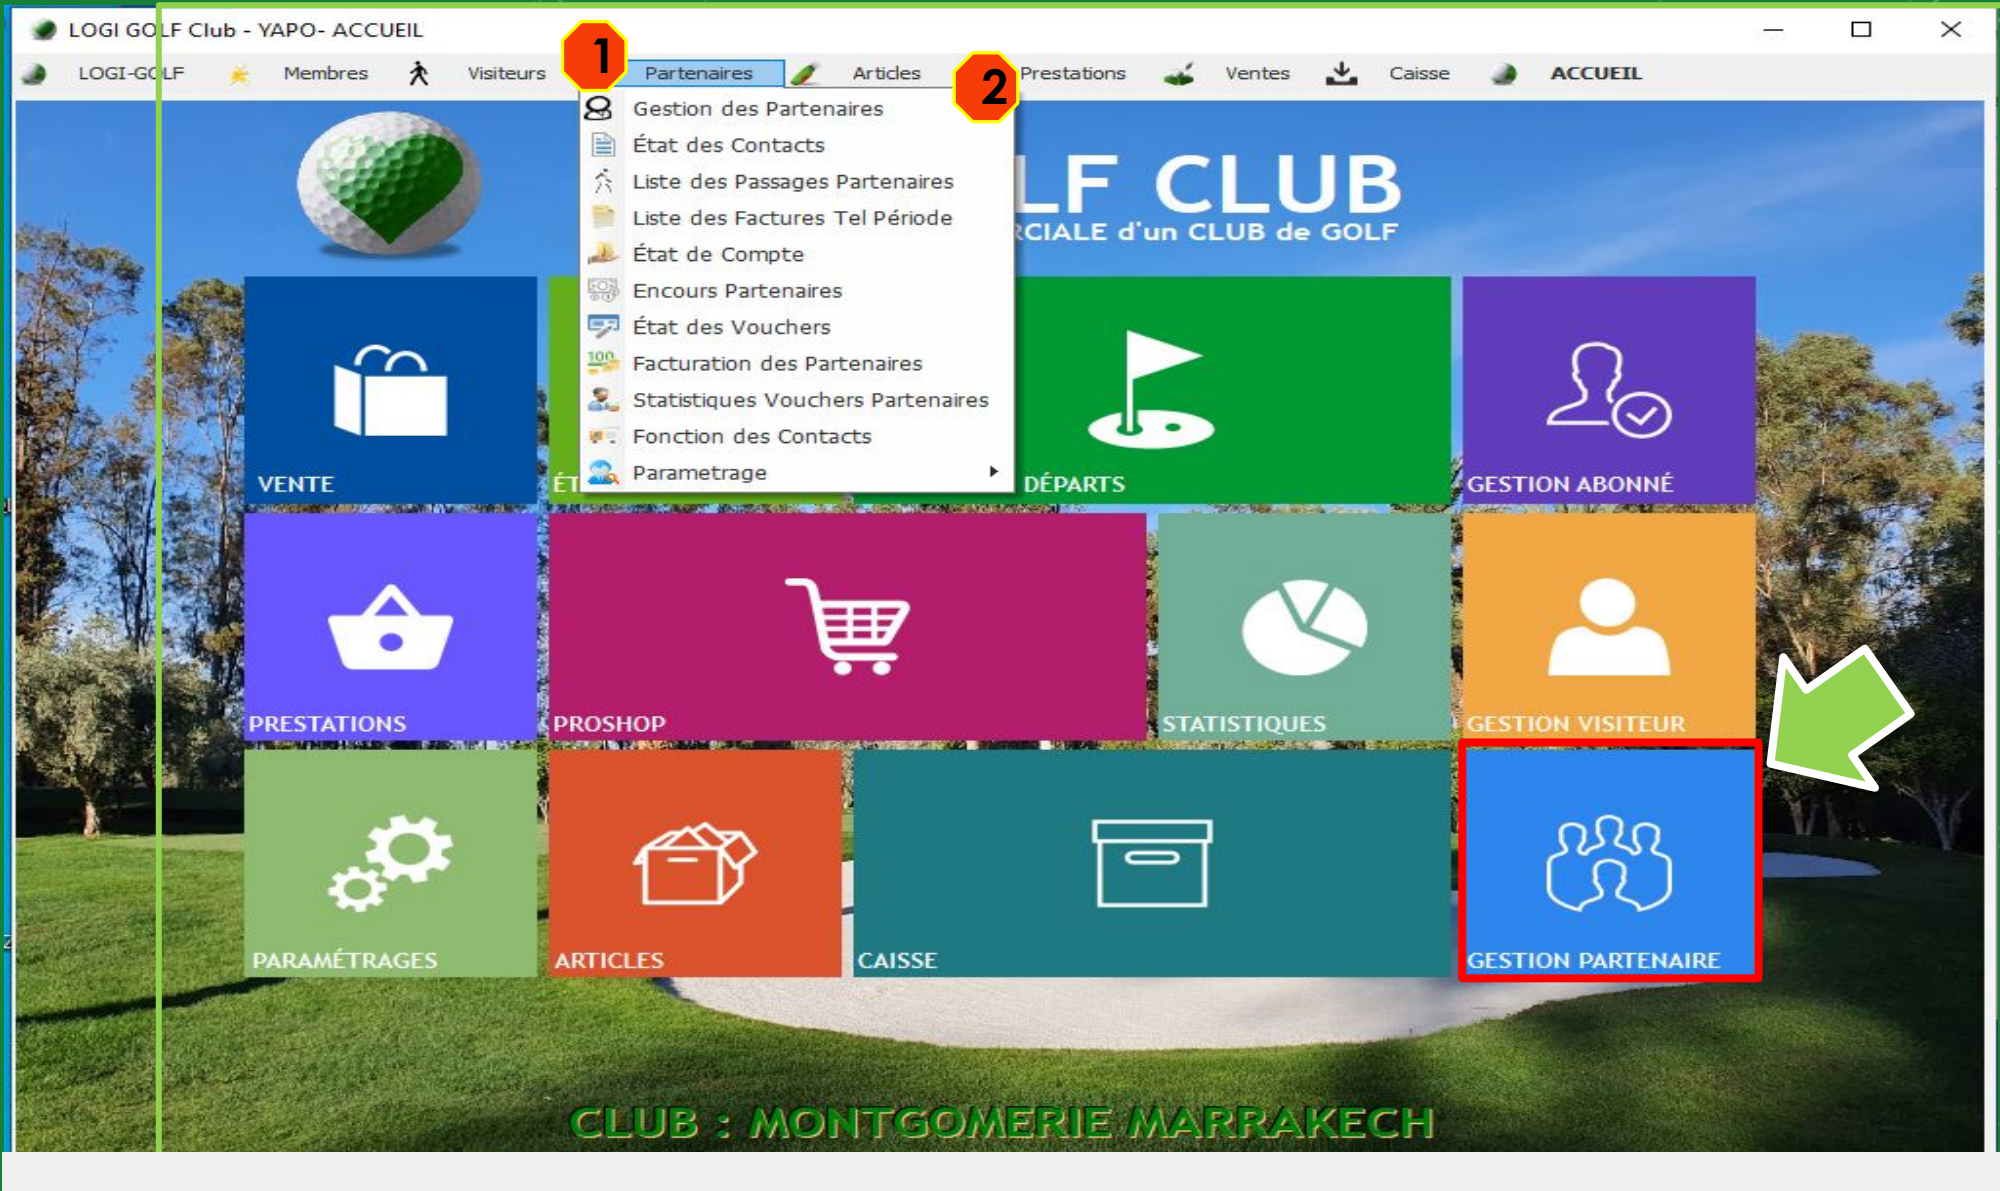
LOGI GOLF Club - YAPO- ACCUEIL

LOGI-GOLF Membres Visiteurs Partenaires Articles Prestations Ventes Caisse ACCUEIL

1

2

Gestion des Partenaires
État des Contacts
Liste des Passages Partenaires
Liste des Factures Tel Période
État de Compte
Encours Partenaires
État des Vouchers
Facturation des Partenaires
Statistiques Vouchers Partenaires
Fonction des Contacts
Parametrage

LF CLUB
RCIALE d'un CLUB de GOLF

VENTE
ÉT
DÉPARTS
GESTION ABONNÉ
PRESTATIONS
PROSHOP
STATISTIQUES
GESTION VISITEUR
PARAMÉTRAGES
ARTICLES
CAISSE
GESTION PARTENAIRE

CLUB : MONTGOMERIE MARRAKECH